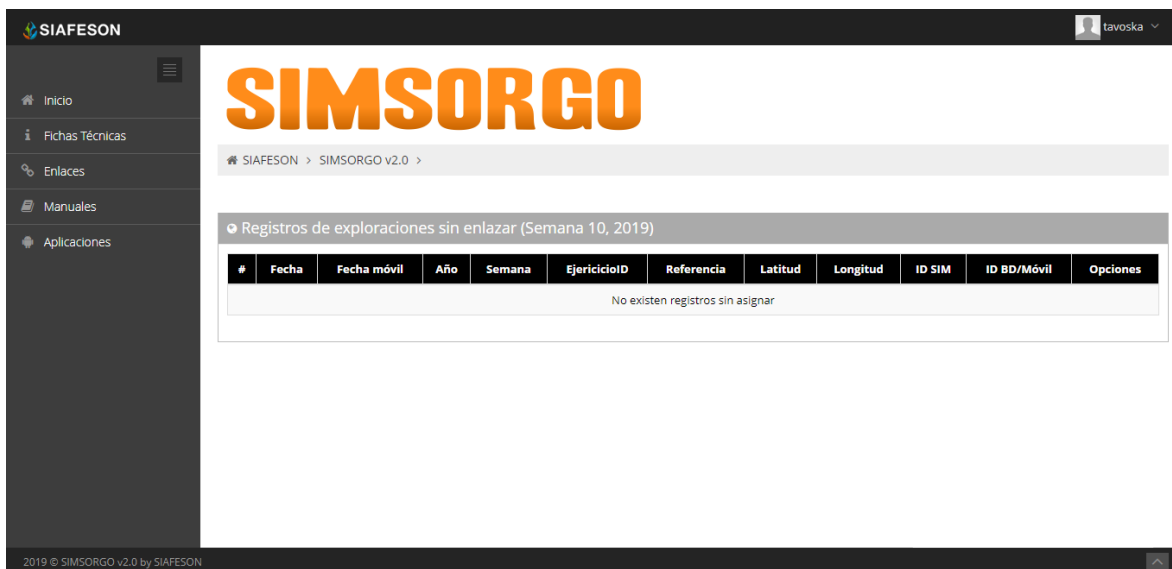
SIAFESON

tavoska

Inicio
Fichas Técnicas
Enlaces
Manuales
Aplicaciones

SIMSORGO

SIAFESON > SIMSORGO v2.0 >

Registros de exploraciones sin enlazar (Semana 10, 2019)

| # | Fecha | Fecha móvil | Año | Semana | EjercicioID | Referencia | Latitud | Longitud | ID SIM | ID BD/Móvil | Opciones |
|---|---|---|---|---|---|---|---|---|---|---|---|
| No existen registros sin asignar | | | | | | | | | | | |

2019 © SIMSORGO v2.0 by SIAFESON